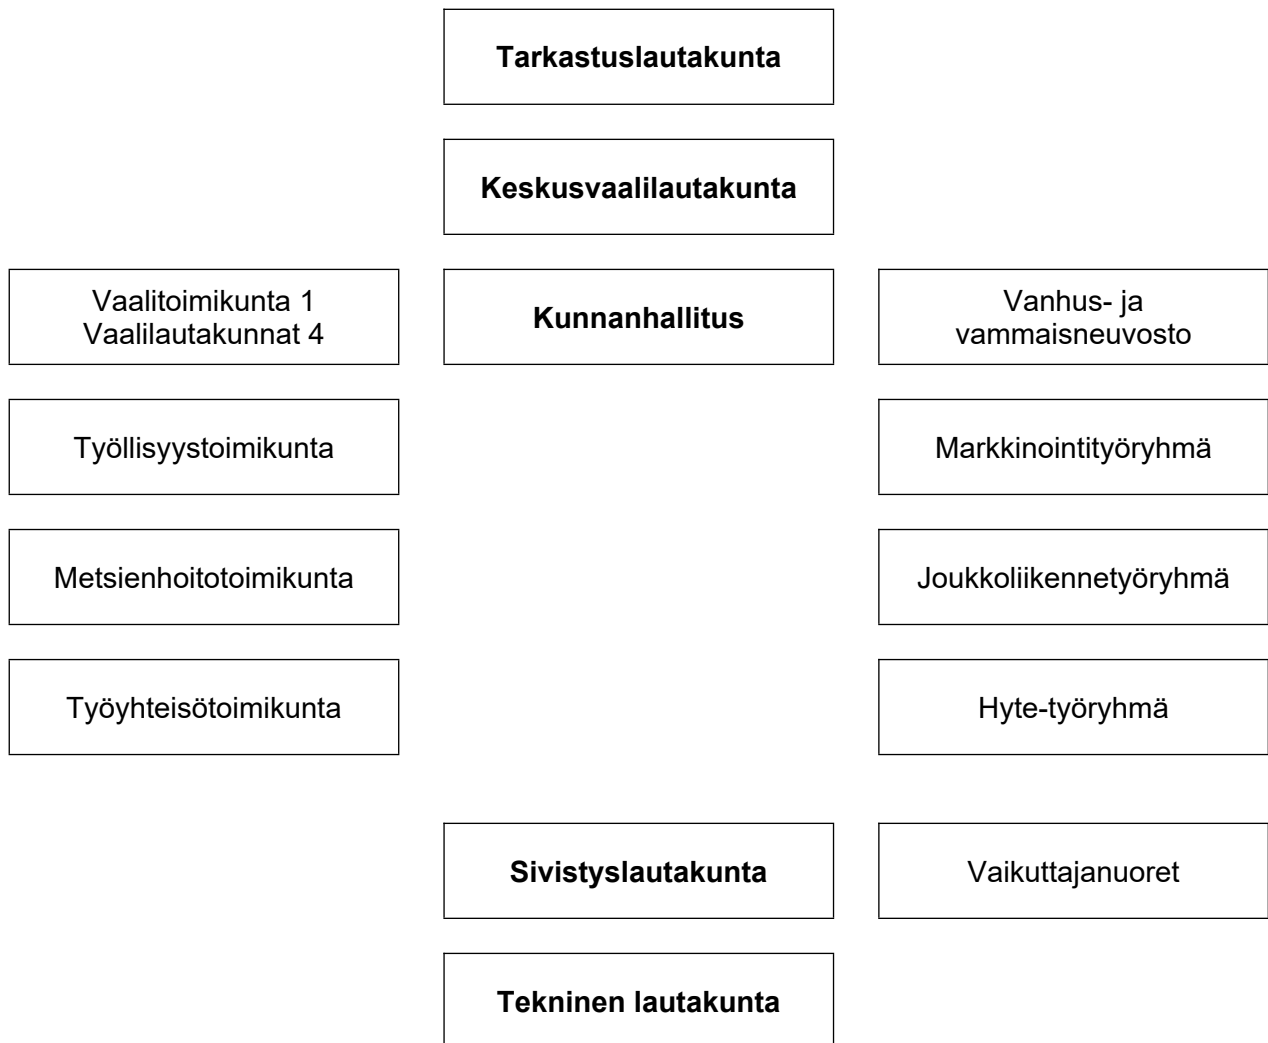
Tarkastuslautakunta

Keskusvaalilautakunta

Vaalitoimikunta 1
Vaalilautakunnat 4

Kunnanhallitus

Vanhus- ja vammaisneuvosto

Työllisyystoimikunta

Markkinointityöryhmä

Metsienhoitotoimikunta

Joukkoliikennetyöryhmä

Työyhteisötoimikunta

Hyte-työryhmä

Sivistyslautakunta

Vaikuttajanuoret

Tekninen lautakunta